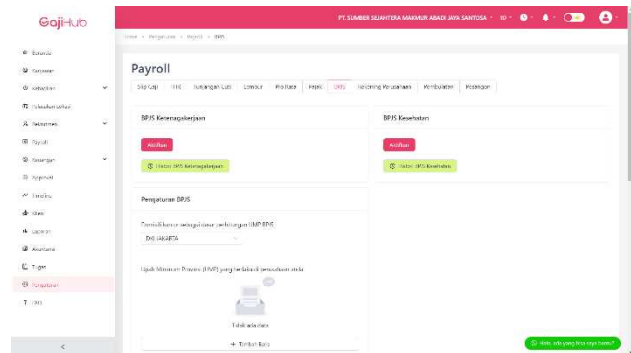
GajiHub

PT. SUMBER SEJAHTERA MAKMUR ABADI JAYA SANTOSA · ID ·

Home › Pengaturan › Payroll › BPJS

Beranda
Karyawan
Kehadiran
Jadwal Kerja
Rekrutmen
Payroll
Keuangan
Approval
Timeline
Chat
Laporan
Akuntansi
Tugas
Pengaturan
FAQ

Payroll

Slip Gaji | THR | Tunjangan Cuti | Lembur | Pro Rata | Pajak | BPJS | Rekening Perusahaan | Pembulatan | Pesangon

BPJS Ketenagakerjaan

Aktifkan

Histori BPJS Ketenagakerjaan

BPJS Kesehatan

Aktifkan

Histori BPJS Kesehatan

Pengaturan BPJS

Domisili kantor sebagai dasar perhitungan UMP BPJS

DKI JAKARTA

Upah Minimum Provinsi (UMP) yang berlaku di perusahaan anda

Tidak ada data

+ Tambah Baris

Halo, ada yang bisa saya bantu?